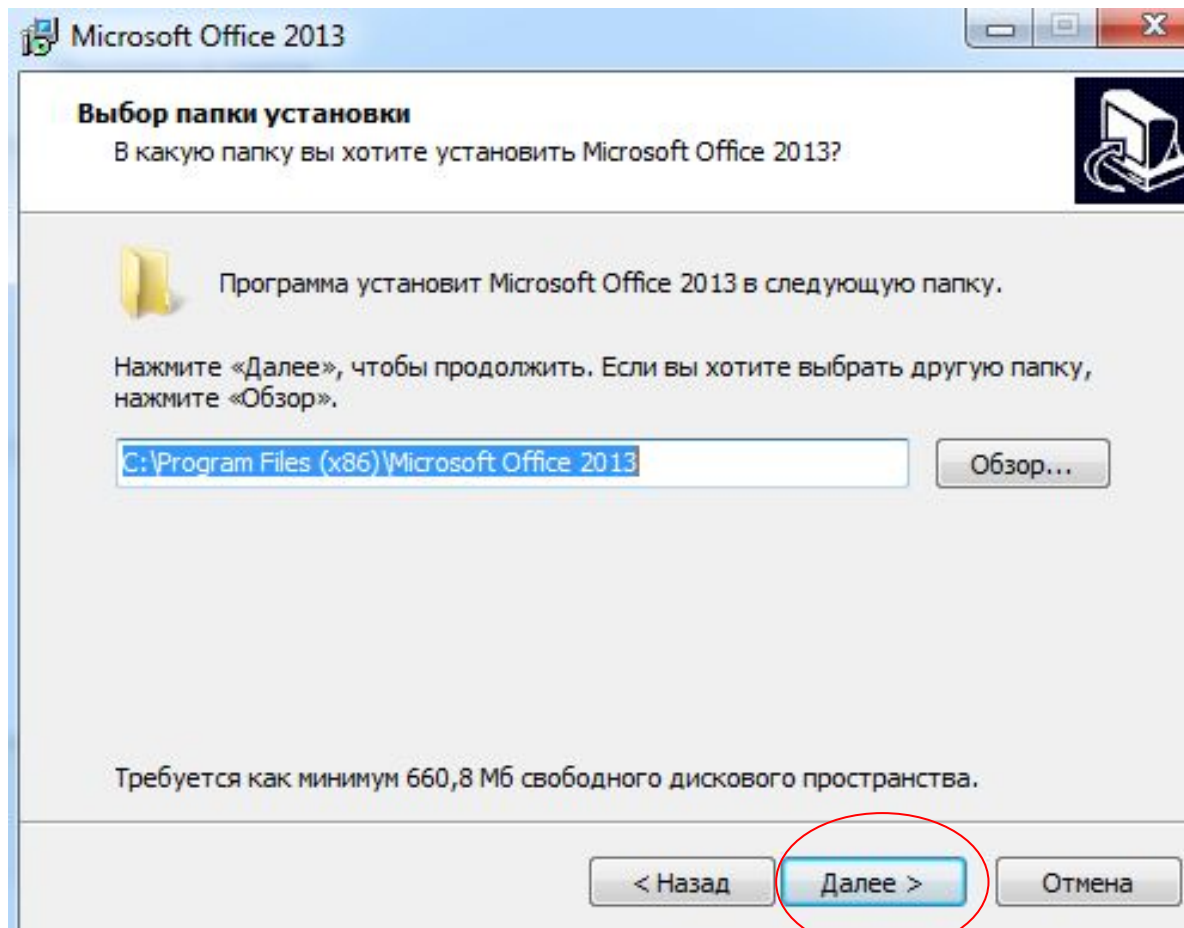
Microsoft Office 2013

Выбор папки установки
В какую папку вы хотите установить Microsoft Office 2013?

Программа установит Microsoft Office 2013 в следующую папку.

Нажмите «Далее», чтобы продолжить. Если вы хотите выбрать другую папку, нажмите «Обзор».

C:\Program Files (x86)\Microsoft Office 2013

Обзор...

Требуется как минимум 660,8 Мб свободного дискового пространства.

< Назад
Далее >
Отмена